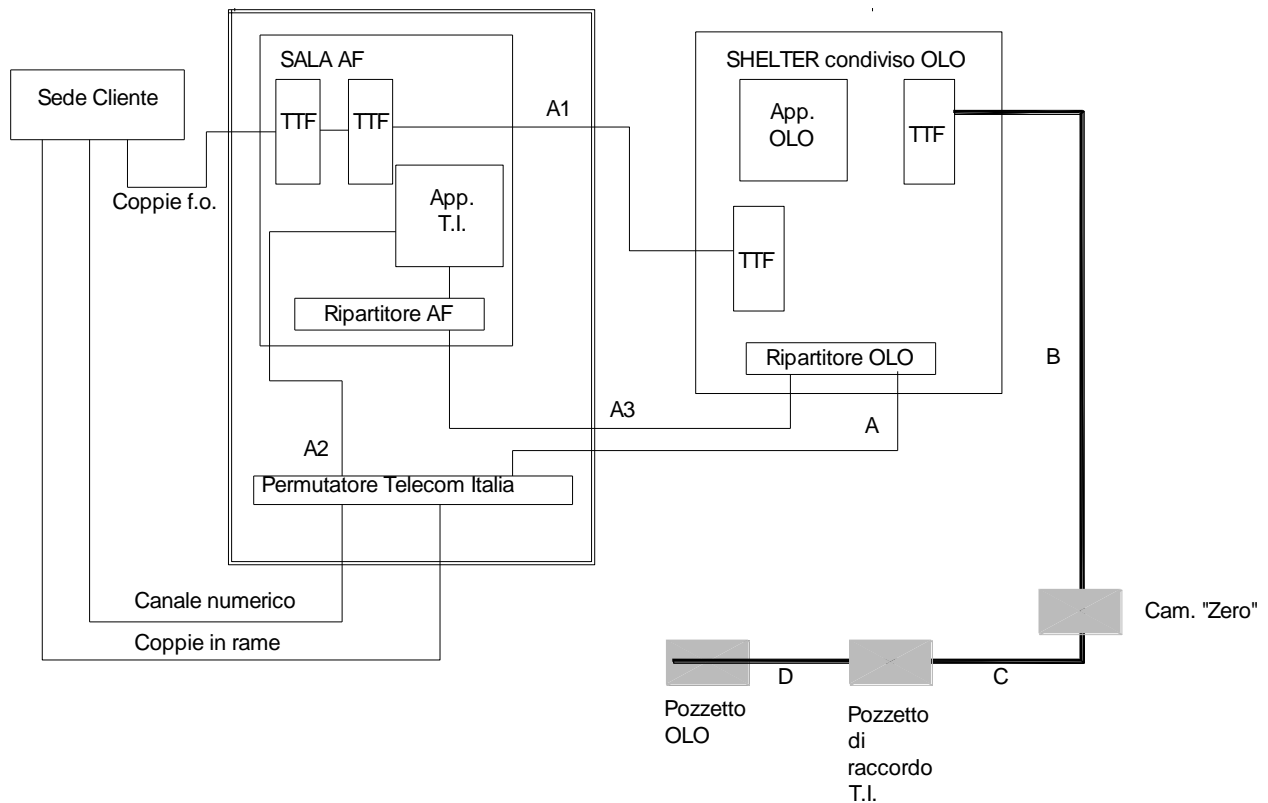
SALA AF

SHELTER condiviso OLO

Sede Cliente

TTF

TTF

A1

App. OLO

TTF

Coppie f.o.

App. T.I.

TTF

Ripartitore AF

Ripartitore OLO

B

A3

A

A2

Permutatore Telecom Italia

Canale numerico

Cam. "Zero"

Coppie in rame

D

C

Pozzetto OLO

Pozzetto di raccordo T.I.